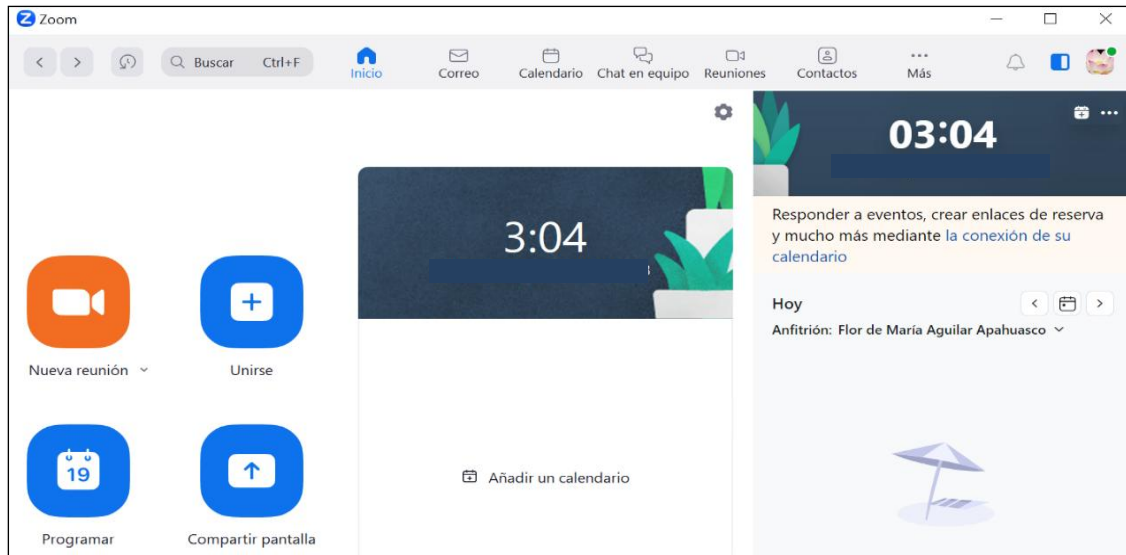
Zoom

Buscar Ctrl+F

Inicio

Correo

Calendario

Chat en equipo

Reuniones

Contactos

Más

03:04

3:04

Responder a eventos, crear enlaces de reserva y mucho más mediante la conexión de su calendario

Hoy

Anfitrión: Flor de María Aguilar Apahuasco

Nueva reunión

Unirse

19

Programar

Compartir pantalla

Añadir un calendario